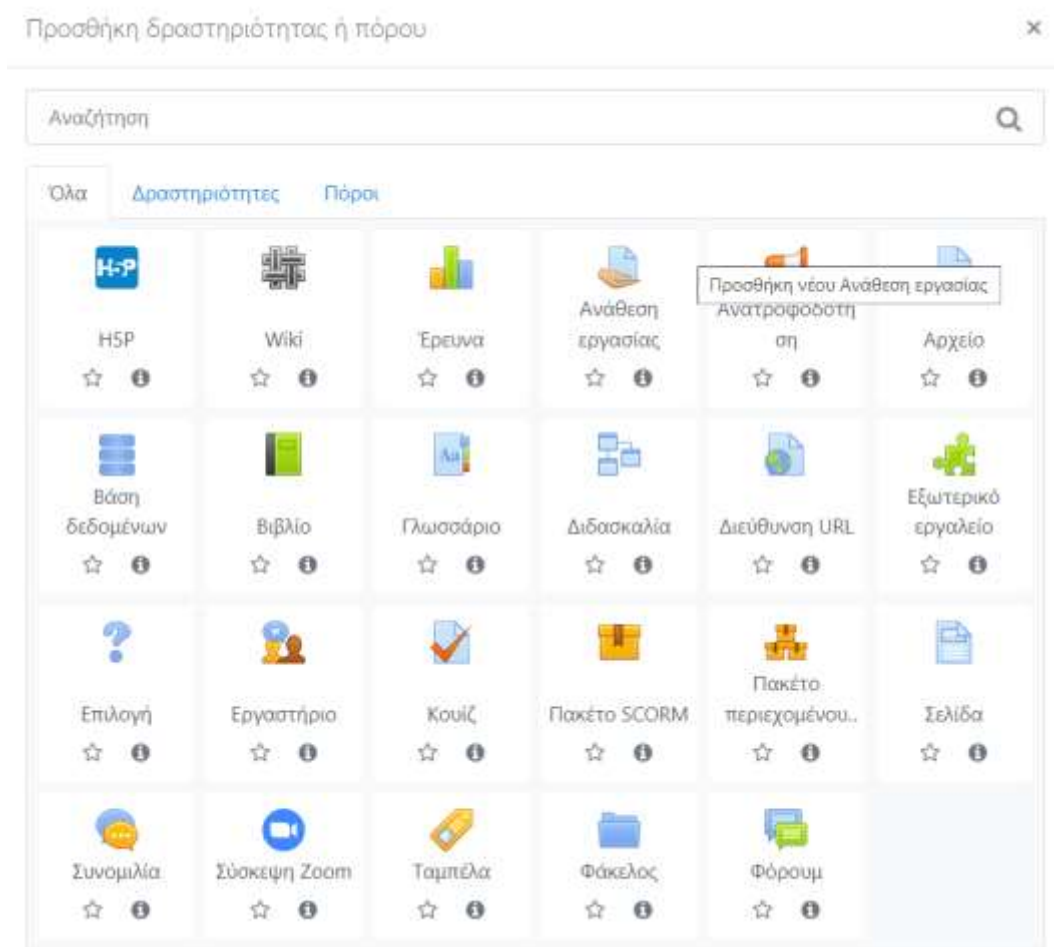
Προσθήκη δραστηριότητας ή πόρου ×

Αναζήτηση

Όλα Δραστηριότητες Πόροι

H-P
H5P

Wiki

Έρευνα

Ανάθεση εργασίας

Προσθήκη νέου Ανάθεση εργασίας

Ανατροφοδότηση

Αρχείο

Βάση δεδομένων

Βιβλίο

Γλωσσάριο

Διδασκαλία

Διεύθυνση URL

Εξωτερικό εργαλείο

Επιλογή

Εργαστήριο

Κουίζ

Πακέτο SCORM

Πακέτο περιεχομένου..

Σελίδα

Συνομιλία

Σύσκεψη Zoom

Ταμπέλα

Φάκελος

Φόρουμ